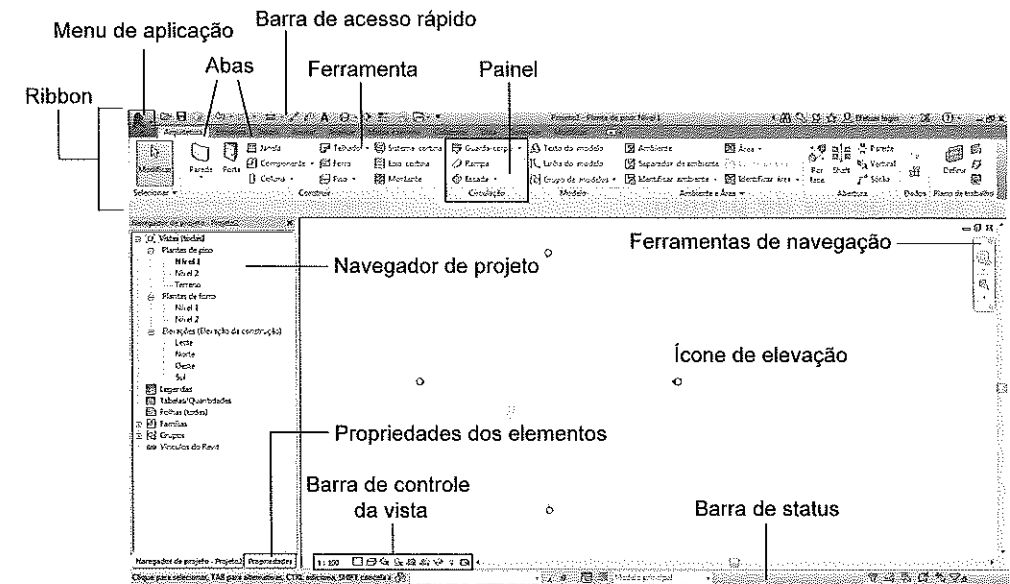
Barra de acesso rápido
Menu de aplicação
Abas
Ferramenta
Painel
Ribbon

Arquitetura

Modificar
Selecionar
Parede
Porta
Janela
Componente
Coluna
Telhado
Forro
Piso
Sistema cortina
Grade cortina
Montante
Construir
Guarda-corpo
Rampa
Escada
Circulação
Texto do modelo
Linha do modelo
Grupo de modelos
Modelo
Ambiente
Separador de ambiente
Identificar ambiente
Área
Identificar área
Ambiente e Área
Por face
Shaft
Parede
Vertical
Sótão
Abertura
Datum
Definir
Plano de trabalho

Navegador de projeto - Projeto1
Vistas (todas)
Plantas de piso
Nível 1
Nível 2
Terreno
Plantas de forro
Nível 1
Nível 2
Elevações (Elevação da construção)
Leste
Norte
Oeste
Sul
Legendas
Tabelas/Quantidades
Folhas (todas)
Famílias
Grupos
Vínculos do Revit

Ferramentas de navegação
Navegador de projeto
Ícone de elevação
Propriedades dos elementos
Barra de controle da vista
Barra de status

Navegador de projeto - Projeto1
Propriedades
1 : 100
Clique para selecionar, TAB para alternativas, CTRL adiciona, SHIFT cancela a
Modelo principal